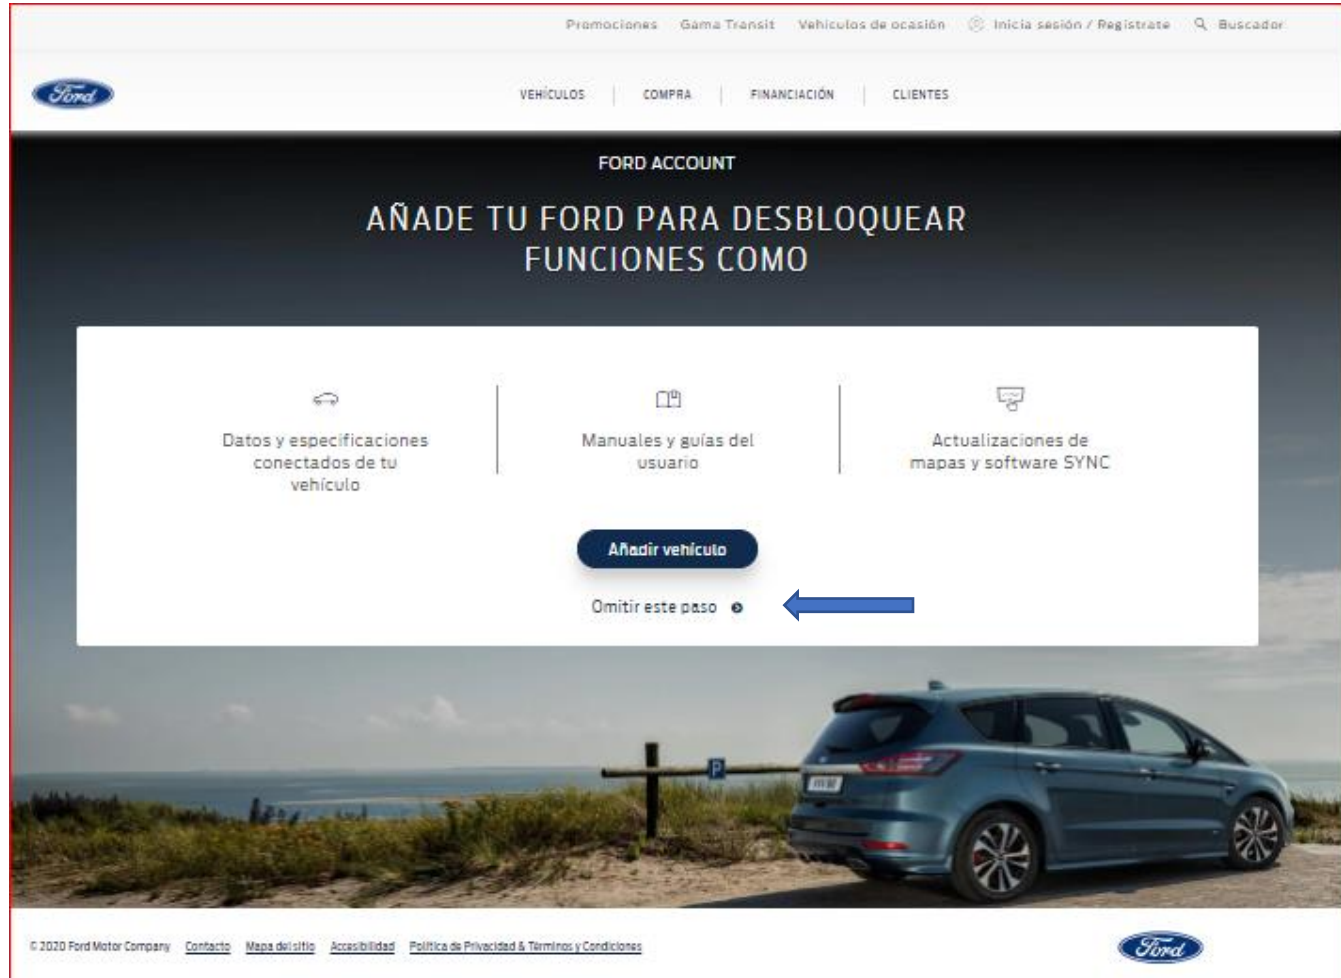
Promociones Gama Transit Vehículos de ocasión Inicia sesión / Regístrate Buscador

Ford

VEHÍCULOS | COMPRA | FINANCIACIÓN | CLIENTES

FORD ACCOUNT

AÑADE TU FORD PARA DESBLOQUEAR FUNCIONES COMO

Datos y especificaciones conectados de tu vehículo

Manuales y guías del usuario

Actualizaciones de mapas y software SYNC

Añadir vehículo

Omitir este paso

P

© 2020 Ford Motor Company Contacto Mapa del sitio Accesibilidad Política de Privacidad & Términos y Condiciones

Ford